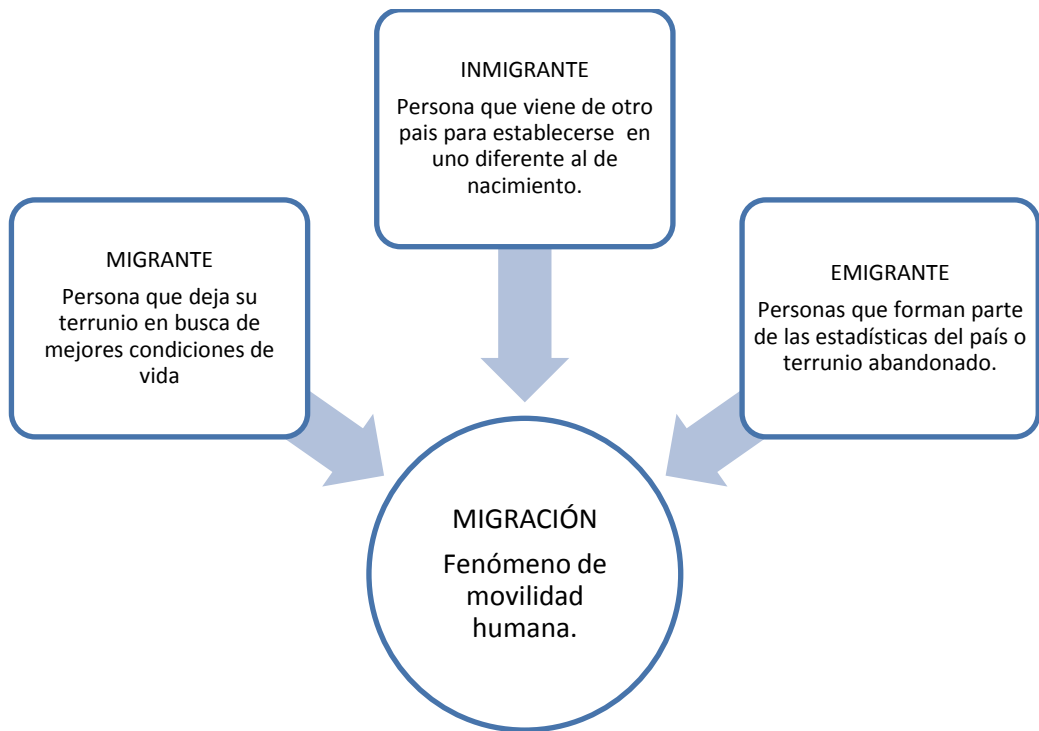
INMIGRANTE

Persona que viene de otro pais para establecerse en uno diferente al de nacimiento.

MIGRANTE

Persona que deja su terrunio en busca de mejores condiciones de vida

EMIGRANTE

Personas que forman parte de las estadísticas del país o terrunio abandonado.

MIGRACIÓN

Fenómeno de movilidad humana.